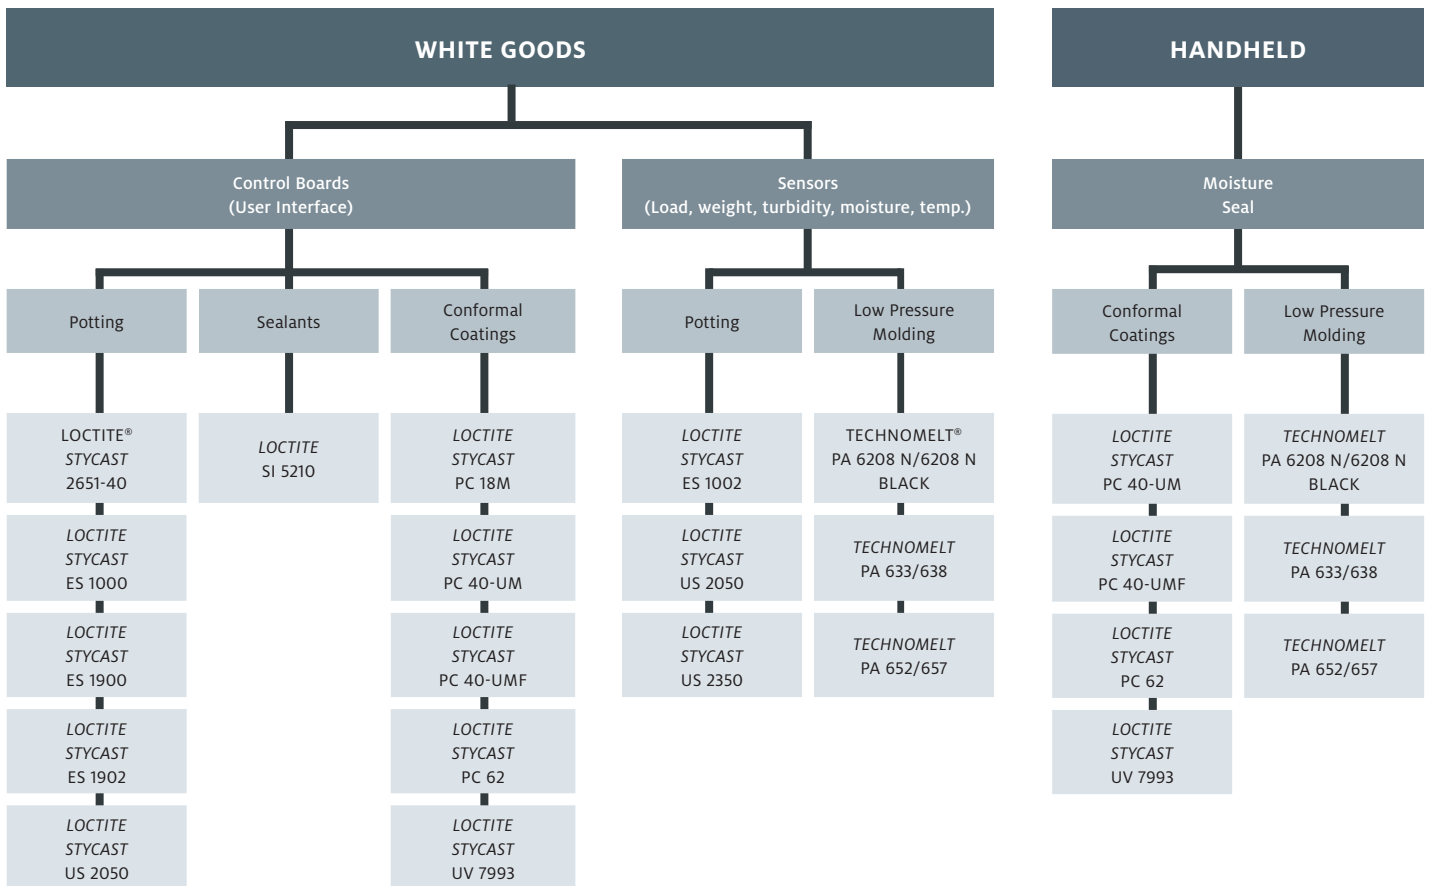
WHITE GOODS

Control Boards
(User Interface)

Potting

LOCTITE®
STYCAST
2651-40

LOCTITE
STYCAST
ES 1000

LOCTITE
STYCAST
ES 1900

LOCTITE
STYCAST
ES 1902

LOCTITE
STYCAST
US 2050

Sealants

LOCTITE
SI 5210

Conformal
Coatings

LOCTITE
STYCAST
PC 18M

LOCTITE
STYCAST
PC 40-UM

LOCTITE
STYCAST
PC 40-UMF

LOCTITE
STYCAST
PC 62

LOCTITE
STYCAST
UV 7993

Sensors
(Load, weight, turbidity, moisture, temp.)

Potting

LOCTITE
STYCAST
ES 1002

LOCTITE
STYCAST
US 2050

LOCTITE
STYCAST
US 2350

Low Pressure
Molding

TECHNOMELT®
PA 6208 N/6208 N
BLACK

TECHNOMELT
PA 633/638

TECHNOMELT
PA 652/657

HANDHELD

Moisture
Seal

Conformal
Coatings

LOCTITE
STYCAST
PC 40-UM

LOCTITE
STYCAST
PC 40-UMF

LOCTITE
STYCAST
PC 62

LOCTITE
STYCAST
UV 7993

Low Pressure
Molding

TECHNOMELT
PA 6208 N/6208 N
BLACK

TECHNOMELT
PA 633/638

TECHNOMELT
PA 652/657